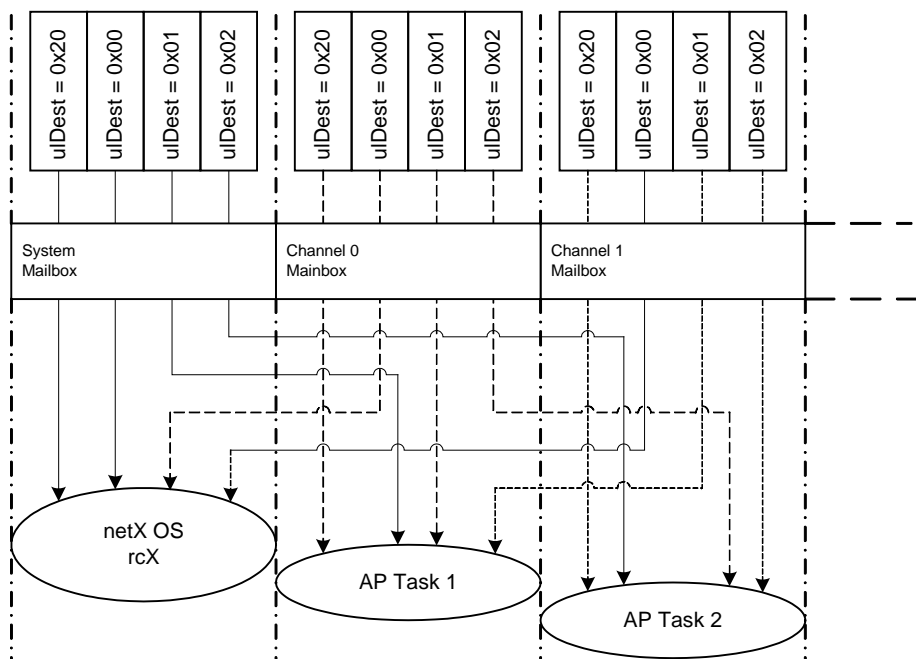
ulDest = 0x20
ulDest = 0x00
ulDest = 0x01
ulDest = 0x02
ulDest = 0x20
ulDest = 0x00
ulDest = 0x01
ulDest = 0x02
ulDest = 0x20
ulDest = 0x00
ulDest = 0x01
ulDest = 0x02

System Mailbox

Channel 0 Mailbox

Channel 1 Mailbox

netX OS rcX

AP Task 1

AP Task 2